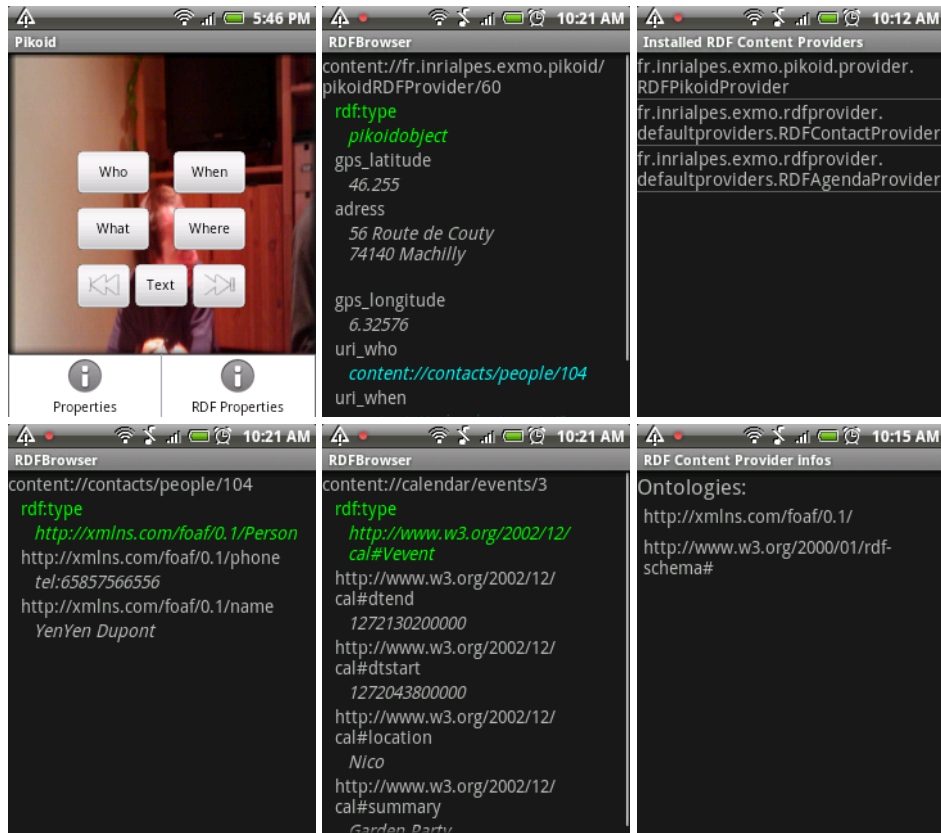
5:46 PM
Pikoid
Who
When
What
Where
Text
Properties
RDF Properties

10:21 AM
RDFBrowser
content://fr.inrialpes.exmo.pikoid/pikoidRDFProvider/60
rdf:type
pikoidobject
gps_latitude
46.255
adress
56 Route de Couty
74140 Machilly

gps_longitude
6.32576
uri_who
content://contacts/people/104
uri_when

10:12 AM
Installed RDF Content Providers
fr.inrialpes.exmo.pikoid.provider.RDFPikoidProvider
fr.inrialpes.exmo.rdfprovider.defaultproviders.RDFContactProvider
fr.inrialpes.exmo.rdfprovider.defaultproviders.RDFAgendaProvider

10:21 AM
RDFBrowser
content://contacts/people/104
rdf:type
http://xmlns.com/foaf/0.1/Person
http://xmlns.com/foaf/0.1/phone
tel:65857566556
http://xmlns.com/foaf/0.1/name
YenYen Dupont

10:21 AM
RDFBrowser
content://calendar/events/3
rdf:type
http://www.w3.org/2002/12/cal#Vevent
http://www.w3.org/2002/12/cal#dtend
1272130200000
http://www.w3.org/2002/12/cal#dtstart
1272043800000
http://www.w3.org/2002/12/cal#location
Nico
http://www.w3.org/2002/12/cal#summary
Garden Party

10:15 AM
RDF Content Provider infos
Ontologies:
http://xmlns.com/foaf/0.1/
http://www.w3.org/2000/01/rdf-schema#